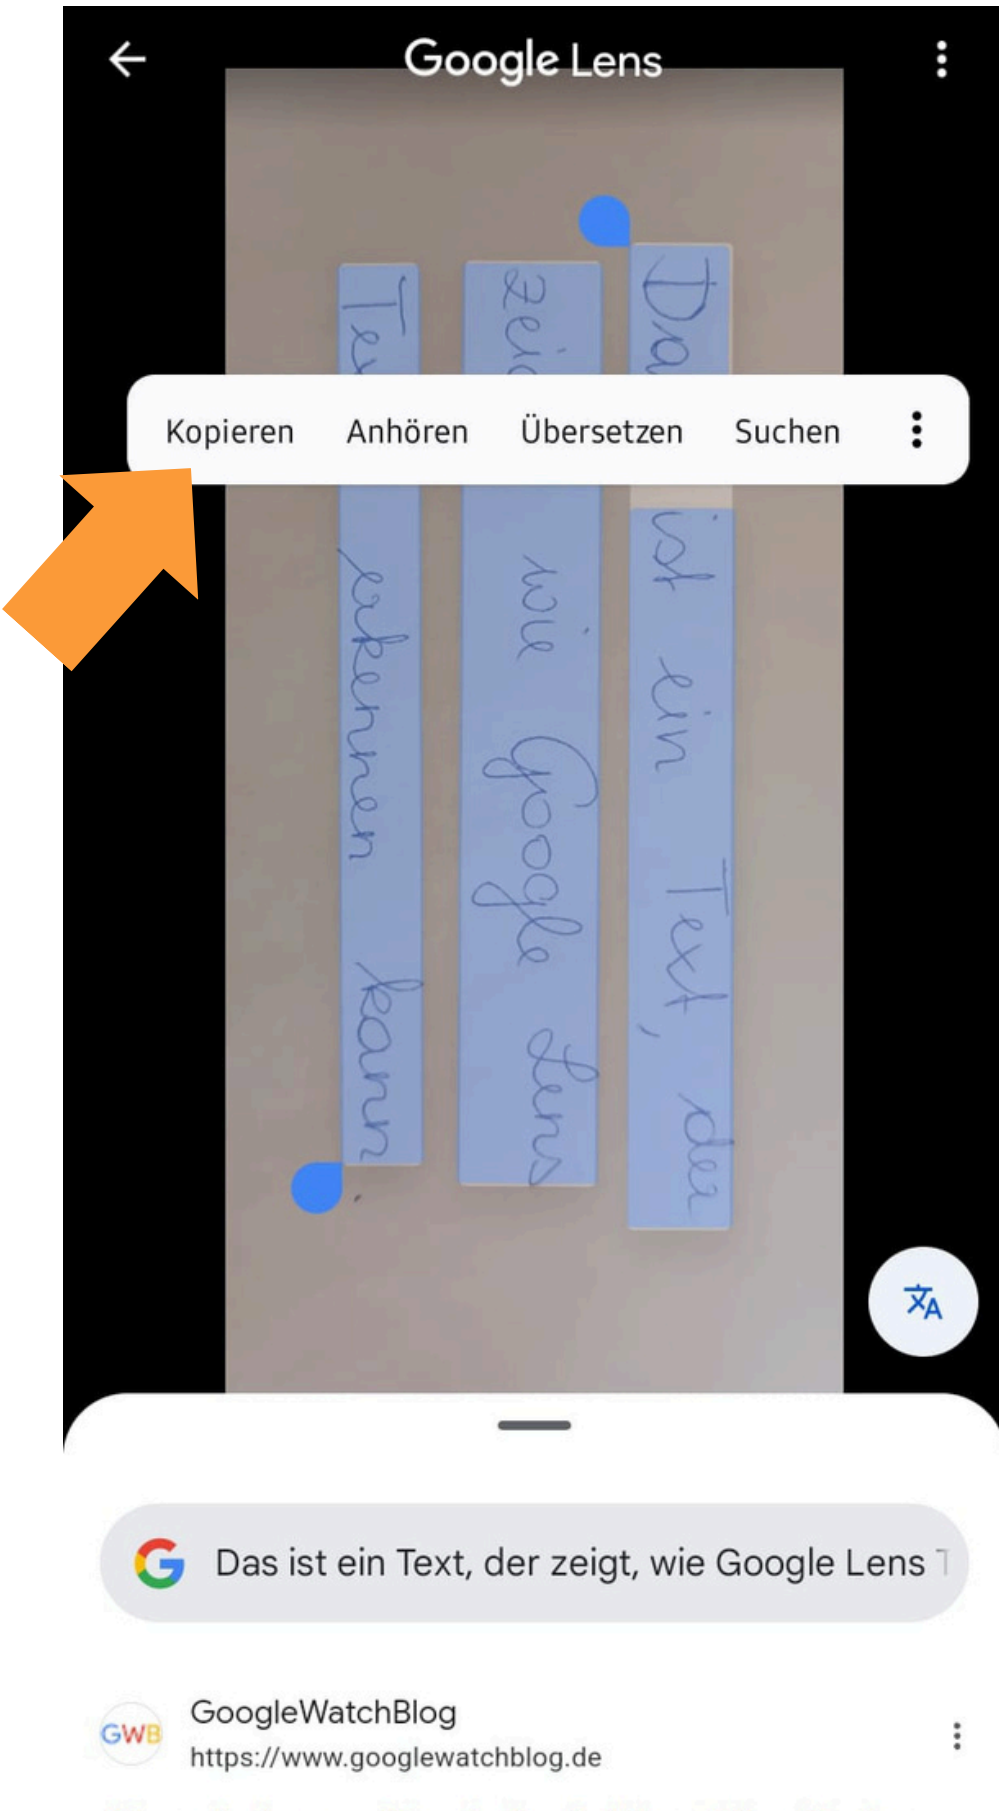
Google Lens

Da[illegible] ist ein Text, der
zei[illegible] wie Google Lens
Tex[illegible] erkennen kann.

Kopieren Anhören Übersetzen Suchen

Das ist ein Text, der zeigt, wie Google Lens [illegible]

GWB
GoogleWatchBlog
https://www.googlewatchblog.de